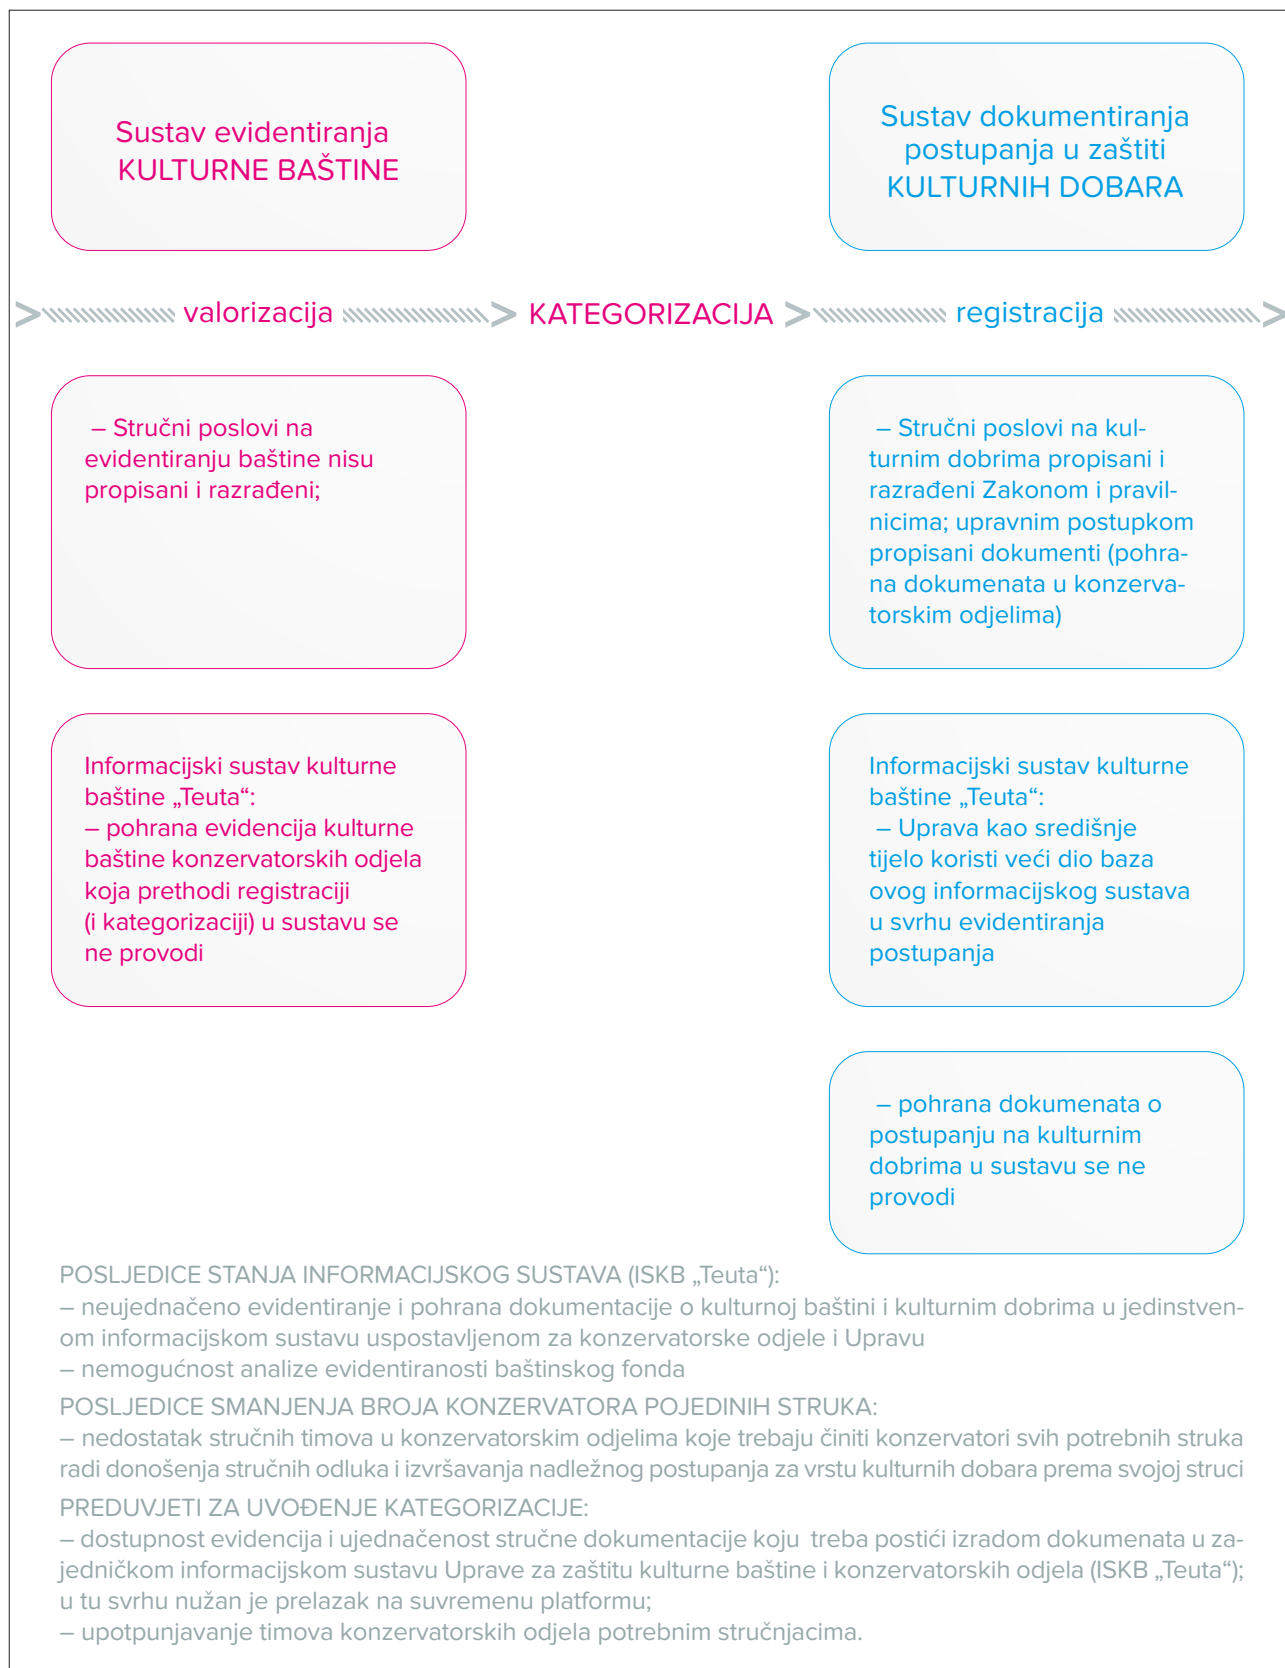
Sustav evidentiranja KULTURNE BAŠTINE

Sustav dokumentiranja postupanja u zaštiti KULTURNIH DOBARA

valorizacija KATEGORIZACIJA registracija

– Stručni poslovi na evidentiranju baštine nisu propisani i razrađeni;

– Stručni poslovi na kulturnim dobrima propisani i razrađeni Zakonom i pravilnicima; upravnim postupkom propisani dokumenti (pohrana dokumenata u konzervatorskim odjelima)

Informacijski sustav kulturne baštine „Teuta“:
– pohrana evidencija kulturne baštine konzervatorskih odjela koja prethodi registraciji (i kategorizaciji) u sustavu se ne provodi

Informacijski sustav kulturne baštine „Teuta“:
– Uprava kao središnje tijelo koristi veći dio baza ovog informacijskog sustava u svrhu evidentiranja postupanja

– pohrana dokumenata o postupanju na kulturnim dobrima u sustavu se ne provodi

POSLJEDICE STANJA INFORMACIJSKOG SUSTAVA (ISKB „Teuta“):
– neujednačeno evidentiranje i pohrana dokumentacije o kulturnoj baštini i kulturnim dobrima u jedinstvenom informacijskom sustavu uspostavljenom za konzervatorske odjele i Upravu
– nemogućnost analize evidentiranosti baštinskog fonda

POSLJEDICE SMANJENJA BROJA KONZERVATORA POJEDINIH STRUKA:
– nedostatak stručnih timova u konzervatorskim odjelima koje trebaju činiti konzervatori svih potrebnih struka radi donošenja stručnih odluka i izvršavanja nadležnog postupanja za vrstu kulturnih dobara prema svojoj struci

PREDUVJETI ZA UVOĐENJE KATEGORIZACIJE:
– dostupnost evidencija i ujednačenost stručne dokumentacije koju treba postići izradom dokumenata u zajedničkom informacijskom sustavu Uprave za zaštitu kulturne baštine i konzervatorskih odjela (ISKB „Teuta“); u tu svrhu nužan je prelazak na suvremenu platformu;
– upotpunjavanje timova konzervatorskih odjela potrebnim stručnjacima.